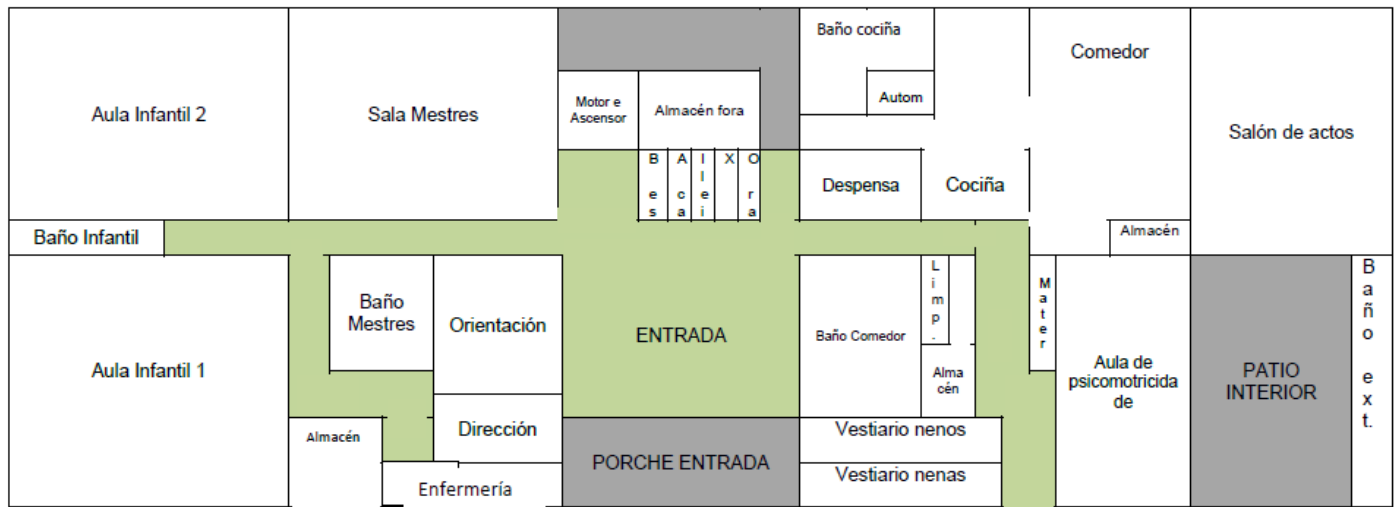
Aula Infantil 2

Sala Mestres

Motor e Ascensor

Almacén fora

Baño cociña

Autom

Comedor

Salón de actos

B e s

A c a

I l e i

X

O r a

Despensa

Cociña

Baño Infantil

Almacén

Aula Infantil 1

Baño Mestres

Orientación

ENTRADA

Baño Comedor

Limp.

Alma cén

Mater

Aula de psicomotricidade

PATIO INTERIOR

Baño ext.

Almacén

Dirección

PORCHE ENTRADA

Vestiario nenos

Vestiario nenas

Enfermería